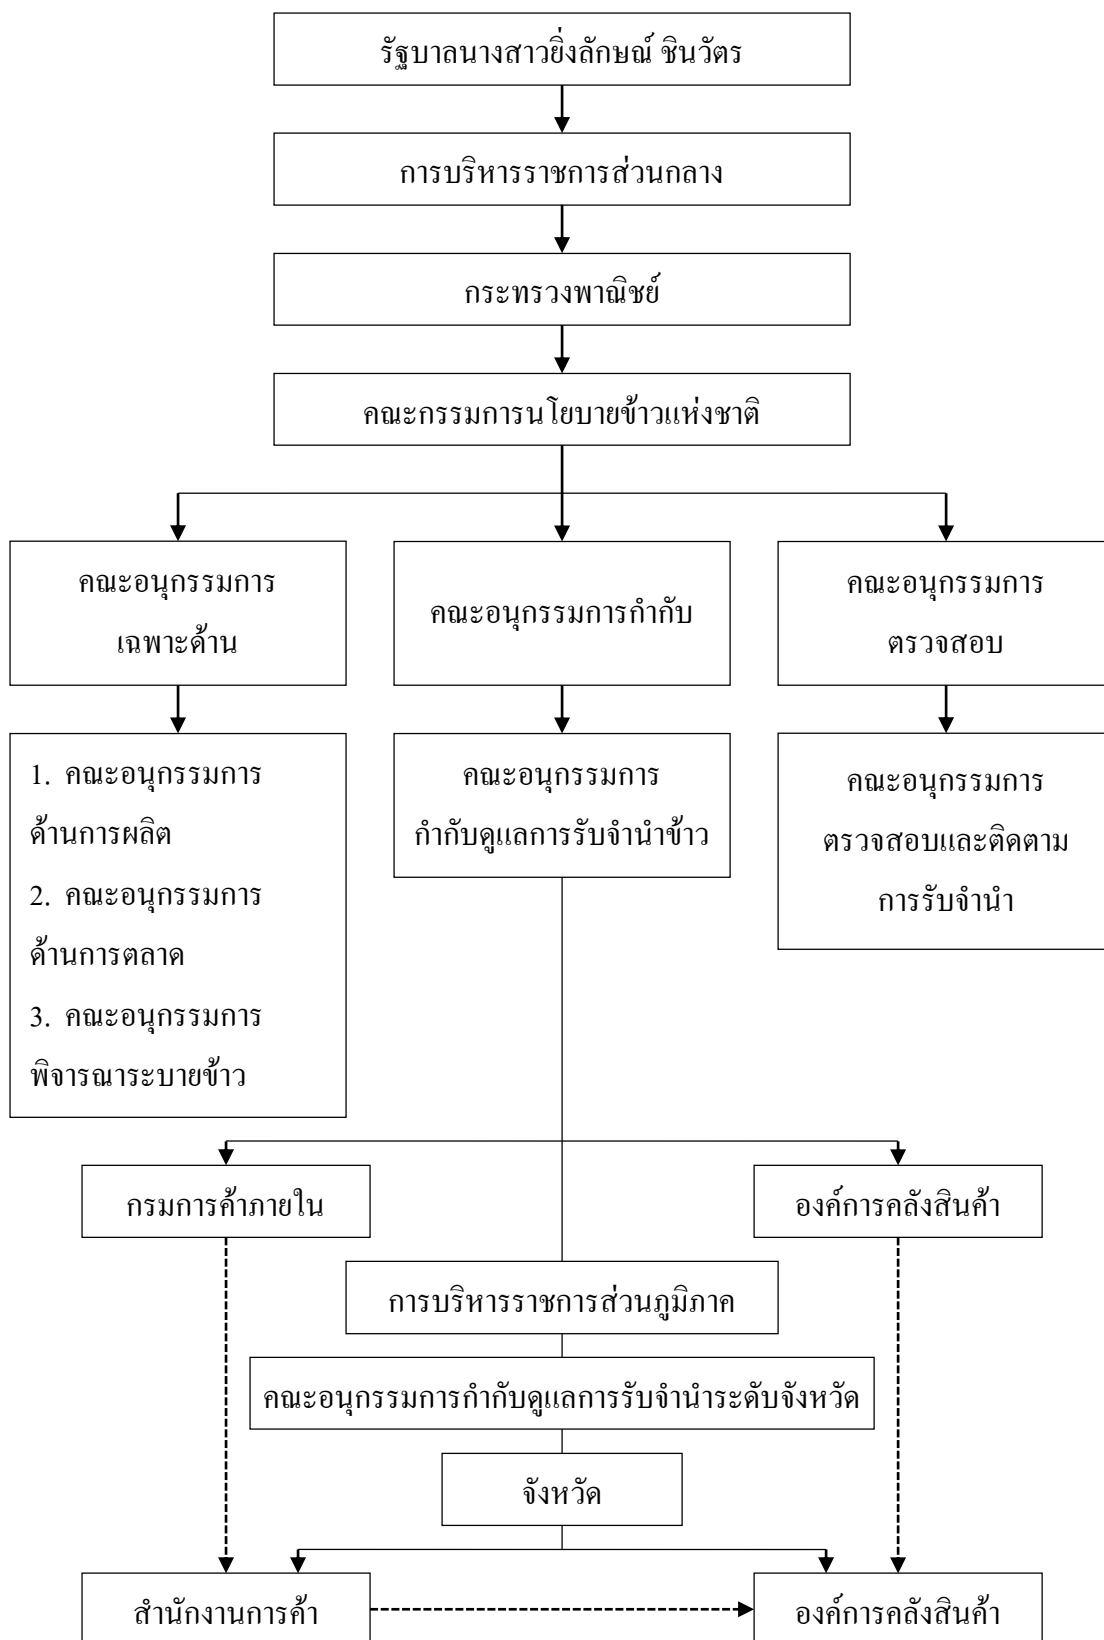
รัฐบาลนางสาวยิ่งลักษณ์ ชินวัตร

การบริหารราชการส่วนกลาง

กระทรวงพาณิชย์

คณะกรรมการนโยบายข้าวแห่งชาติ

คณะอนุกรรมการ เฉพาะด้าน

คณะอนุกรรมการกำกับ

คณะอนุกรรมการ ตรวจสอบ

1. คณะอนุกรรมการ ด้านการผลิต
2. คณะอนุกรรมการ ด้านการตลาด
3. คณะอนุกรรมการ พิจารณาระบายข้าว

คณะอนุกรรมการ กำกับดูแลการรับจำนำข้าว

คณะอนุกรรมการ ตรวจสอบและติดตาม การรับจำนำ

กรมการค้าภายใน

องค์การคลังสินค้า

การบริหารราชการส่วนภูมิภาค

คณะอนุกรรมการกำกับดูแลการรับจำนำระดับจังหวัด

จังหวัด

สำนักงานการค้า

องค์การคลังสินค้า